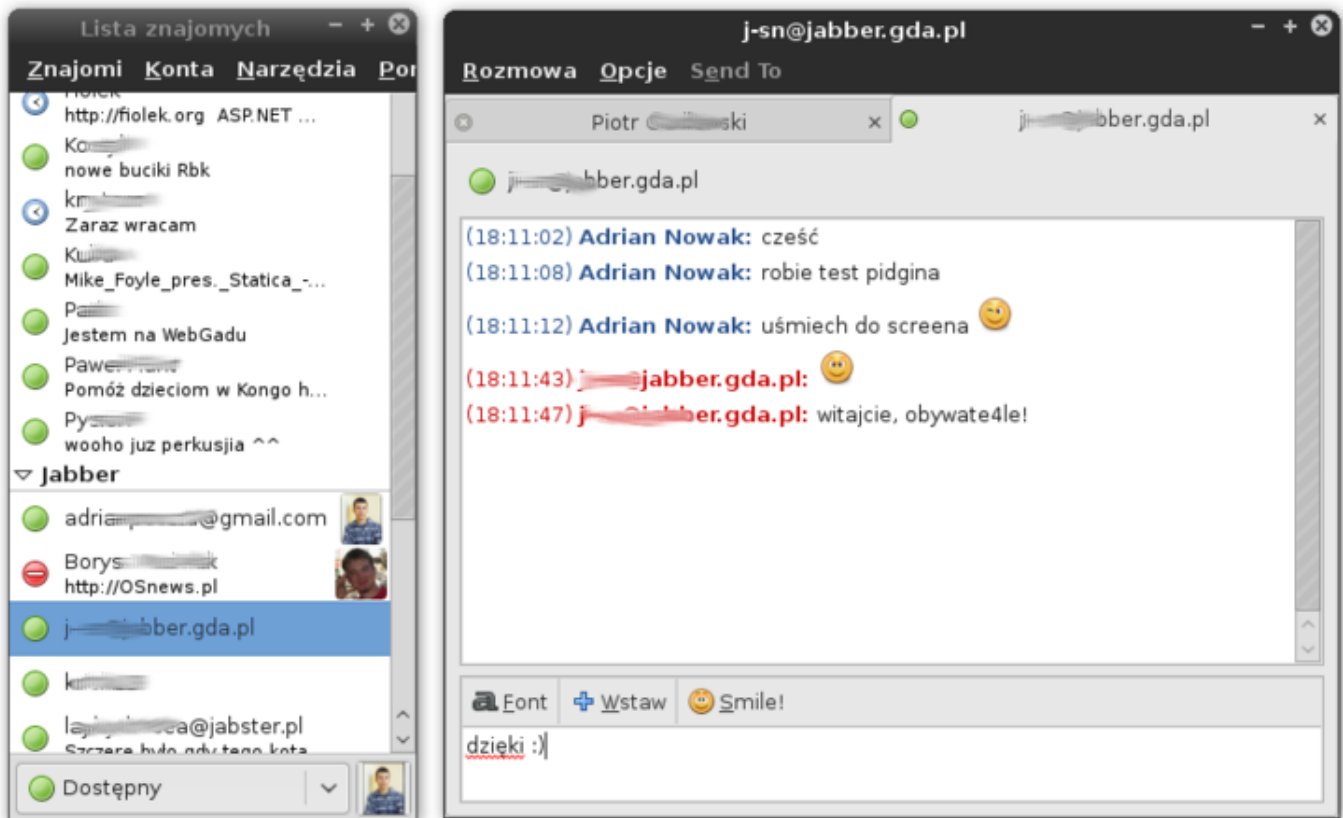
Lista znajomych

Znajomi Konta Narzędzia Po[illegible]

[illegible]
http://fiolek.org ASP.NET ...

Ko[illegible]
nowe buciki Rbk

km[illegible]
Zaraz wracam

Ku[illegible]
Mike_Foyle_pres._Statica_-...

Pa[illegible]
Jestem na WebGadu

Pawe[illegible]
Pomóż dzieciom w Kongo h...

Py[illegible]
wooho juz perkusjia ^^

Jabber

adri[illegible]@gmail.com

Borys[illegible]
http://OSnews.pl

j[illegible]bber.gda.pl

k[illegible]

la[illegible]a@jabster.pl
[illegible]

Dostępny

j-sn@jabber.gda.pl

Rozmowa Opcje Send To

Piotr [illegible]ski

j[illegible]bber.gda.pl

j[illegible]bber.gda.pl

(18:11:02) Adrian Nowak: cześć
(18:11:08) Adrian Nowak: robie test pidgina
(18:11:12) Adrian Nowak: uśmiech do screena
(18:11:43) j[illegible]jabber.gda.pl:
(18:11:47) j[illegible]er.gda.pl: witajcie, obywate4le!

Font Wstaw Smile!

dzięki :)